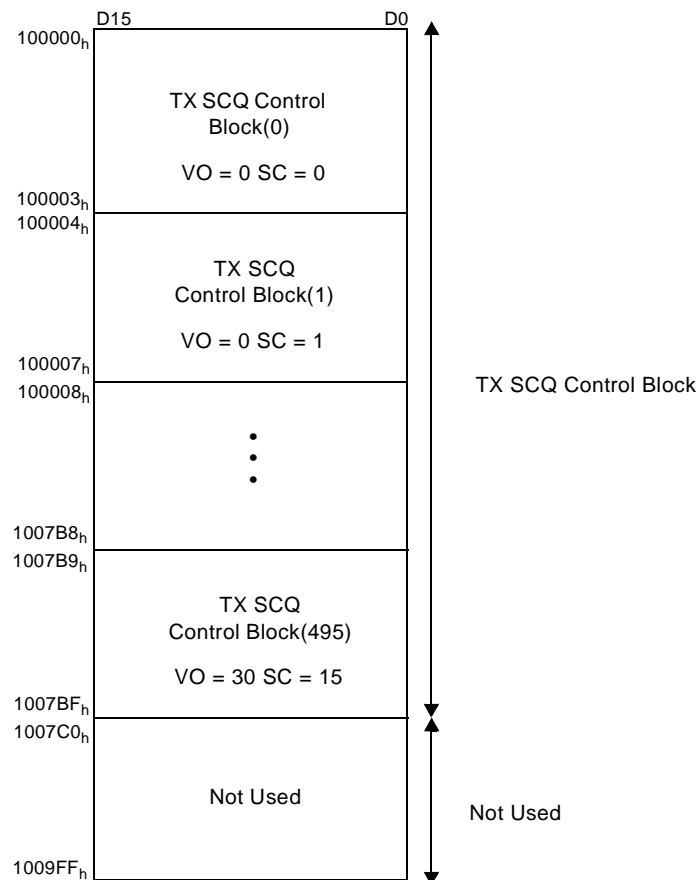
D15 D0

$100000_h$

TX SCQ Control Block(0)

VO = 0 SC = 0

$100003_h$

$100004_h$

TX SCQ Control Block(1)

VO = 0 SC = 1

$100007_h$

$100008_h$

$1007B8_h$

$1007B9_h$

TX SCQ Control Block(495)

VO = 30 SC = 15

$1007BF_h$

$1007C0_h$

Not Used

$1009FF_h$

TX SCQ Control Block

Not Used